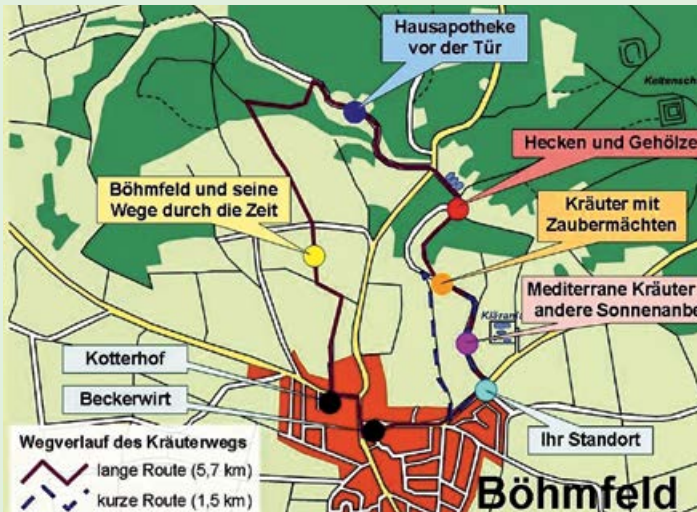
Hausapotheke vor der Tür

Keltensch

Hecken und Gehölze

Böhmfeld und seine Wege durch die Zeit

Kräuter mit Zaubermächten

Mediterrane Kräuter andere Sonnenanbe

Kläranl.

Kotterhof

Beckerwirt

Ihr Standort

Wegverlauf des Kräuterwegs

lange Route (5,7 km)

kurze Route (1,5 km)

Böhmfeld